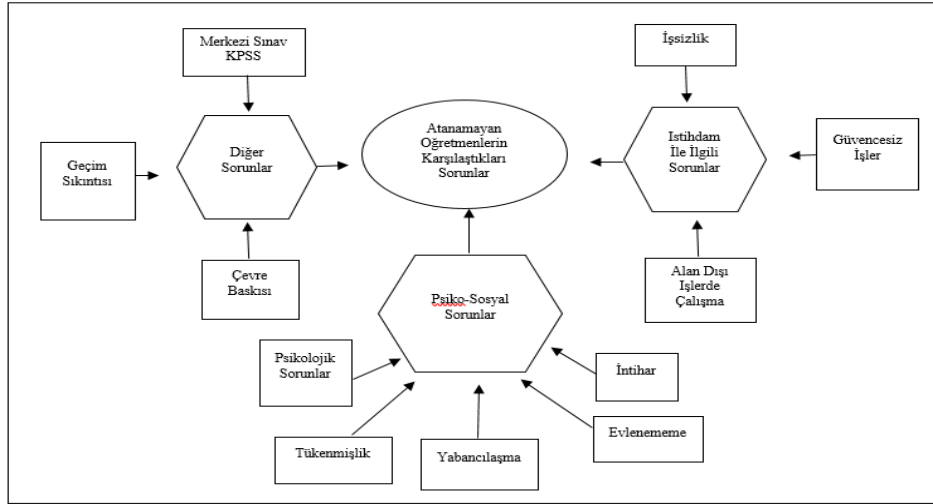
Merkezi Sınav KPSS

İşsizlik

Geçim Sıkıntısı

Diğer Sorunlar

Atanamayan Öğretmenlerin Karşılaştıkları Sorunlar

Istihdam İle İlgili Sorunlar

Güvencesiz İşler

Çevre Baskısı

Psiko-Sosyal Sorunlar

Alan Dışı İşlerde Çalışma

Psikolojik Sorunlar

İntihar

Tükenmişlik

Yabancılaşma

Evlenememe